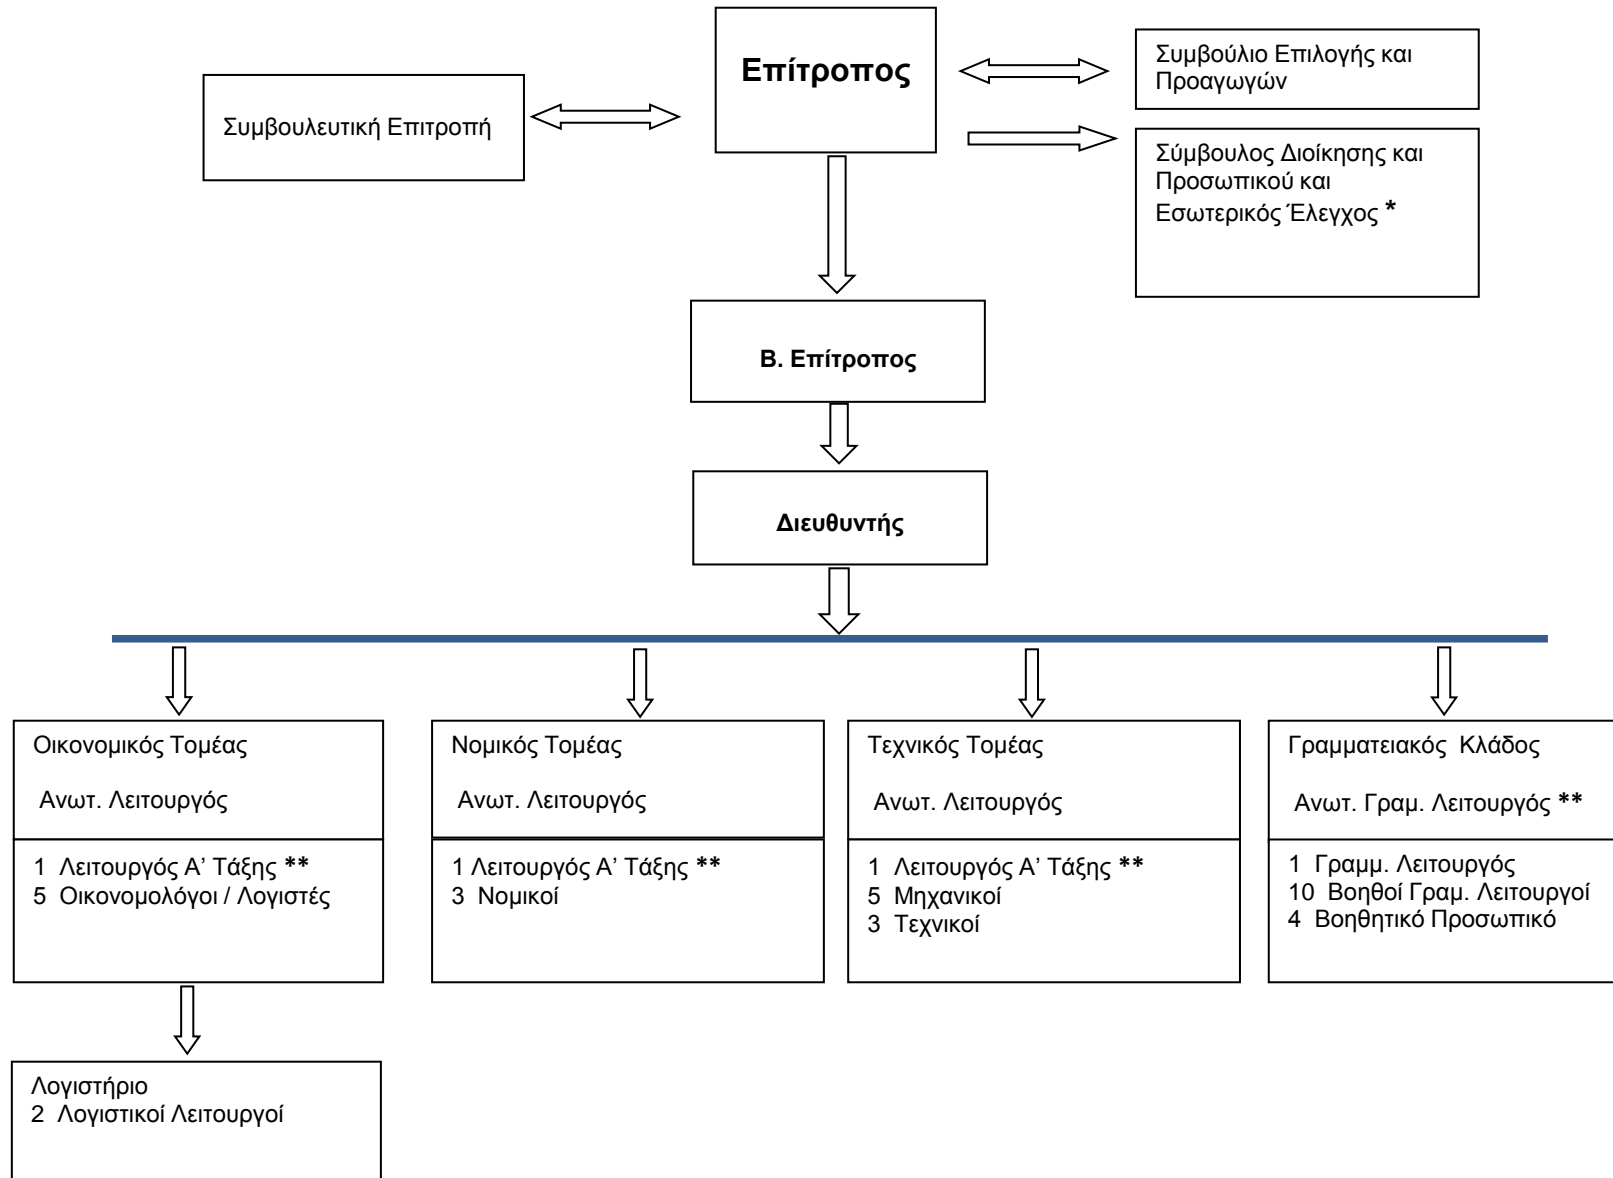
Επίτροπος

Συμβουλευτική Επιτροπή

Συμβούλιο Επιλογής και Προαγωγών

Σύμβουλος Διοίκησης και Προσωπικού και Εσωτερικός Έλεγχος *

Β. Επίτροπος

Διευθυντής

Οικονομικός Τομέας

Ανωτ. Λειτουργός

1 Λειτουργός Α' Τάξης **
5 Οικονομολόγοι / Λογιστές

Νομικός Τομέας

Ανωτ. Λειτουργός

1 Λειτουργός Α' Τάξης **
3 Νομικοί

Τεχνικός Τομέας

Ανωτ. Λειτουργός

1 Λειτουργός Α' Τάξης **
5 Μηχανικοί
3 Τεχνικοί

Γραμματειακός Κλάδος

Ανωτ. Γραμ. Λειτουργός **

1 Γραμμ. Λειτουργός
10 Βοηθοί Γραμ. Λειτουργοί
4 Βοηθητικό Προσωπικό

Λογιστήριο
2 Λογιστικοί Λειτουργοί